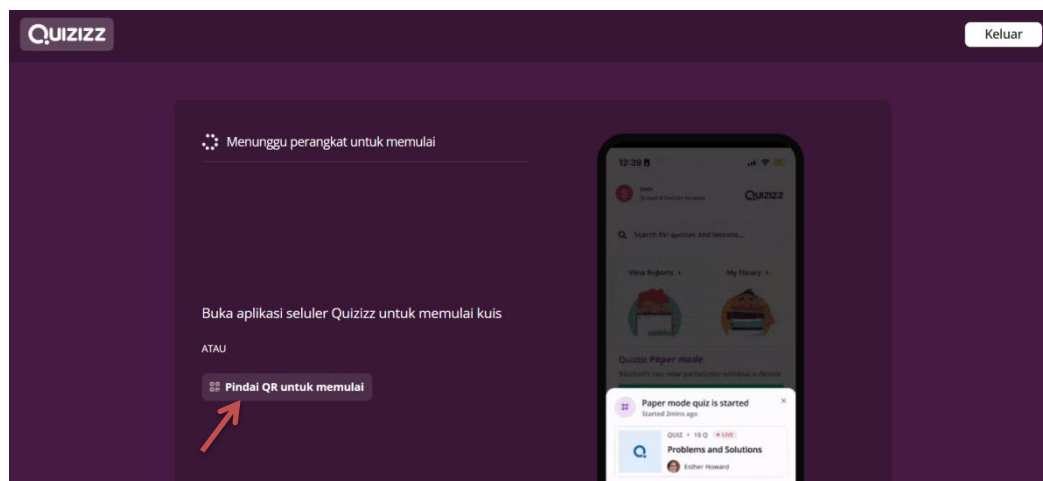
Quizizz

Keluar

Menunggu perangkat untuk memulai

Buka aplikasi seluler Quizizz untuk memulai kuis

ATAU

Pindai QR untuk memulai

12:39

Quizizz

Q Search for quizzes and lessons...

View Reports >

My library >

Quizizz Paper mode

Students can now participate without a device

Paper mode quiz is started
Started 2mins ago

QUIZ • 10 Q • LIVE

Problems and Solutions

Esther Howard